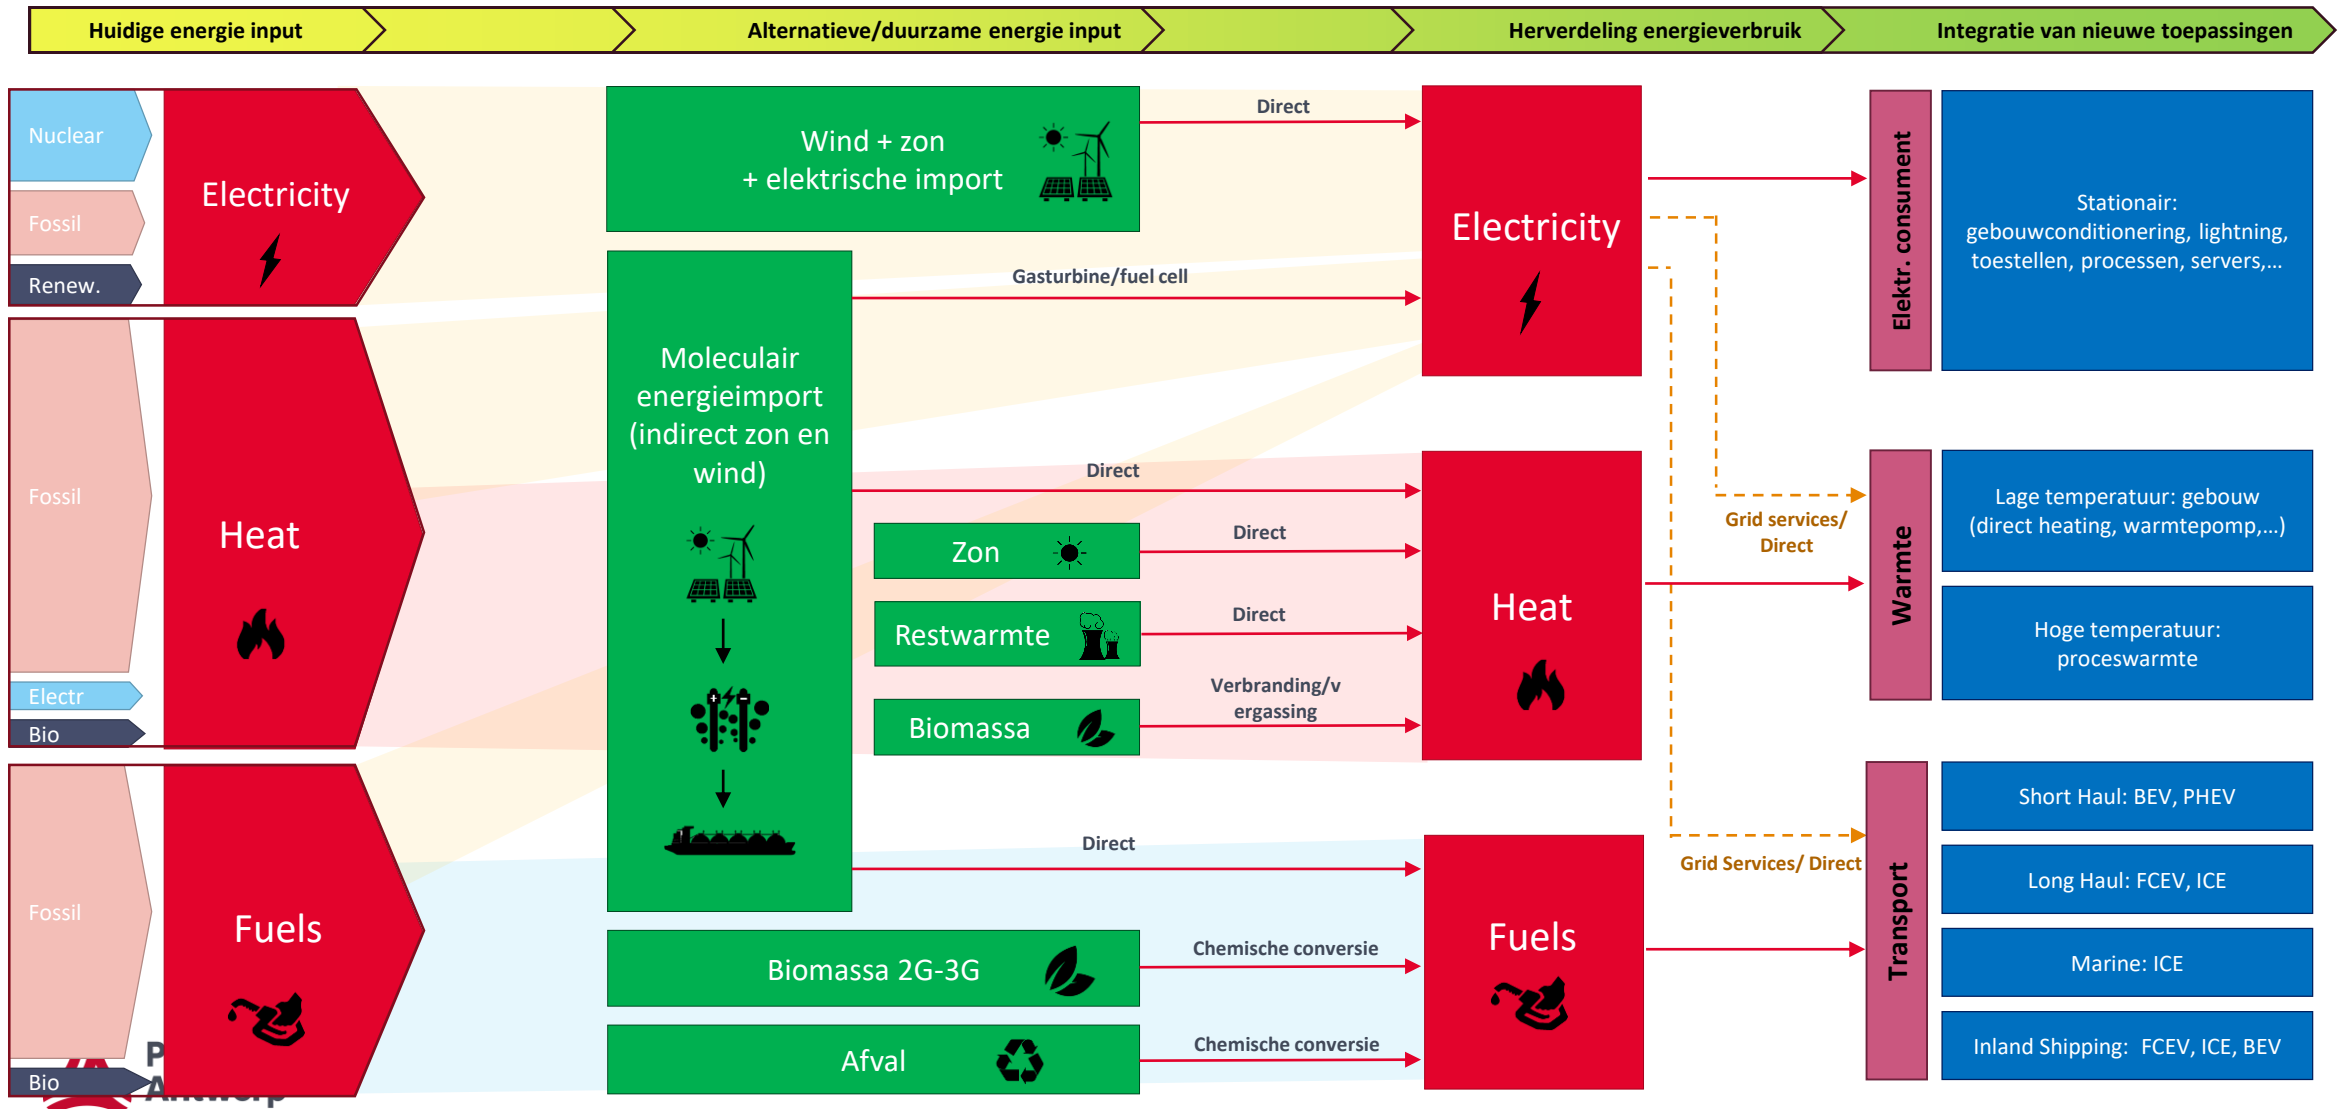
Huidige energie input

Alternatieve/duurzame energie input

Herverdeling energieverbruik

Integratie van nieuwe toepassingen

Nuclear

Fossil

Renew.

Electricity

Fossil

Electr

Bio

Heat

Fossil

Bio

Fuels

Wind + zon + elektrische import

Moleculair energieimport (indirect zon en wind)

Zon

Restwarmte

Biomassa

Biomassa 2G-3G

Afval

Direct

Gasturbine/fuel cell

Direct

Direct

Direct

Verbranding/vergassing

Direct

Chemische conversie

Chemische conversie

Electricity

Heat

Fuels

Grid services/ Direct

Grid Services/ Direct

Elektr. consument

Warmte

Transport

Stationair: gebouwconditionering, lightning, toestellen, processen, servers,…

Lage temperatuur: gebouw (direct heating, warmtepomp,…)

Hoge temperatuur: proceswarmte

Short Haul: BEV, PHEV

Long Haul: FCEV, ICE

Marine: ICE

Inland Shipping: FCEV, ICE, BEV